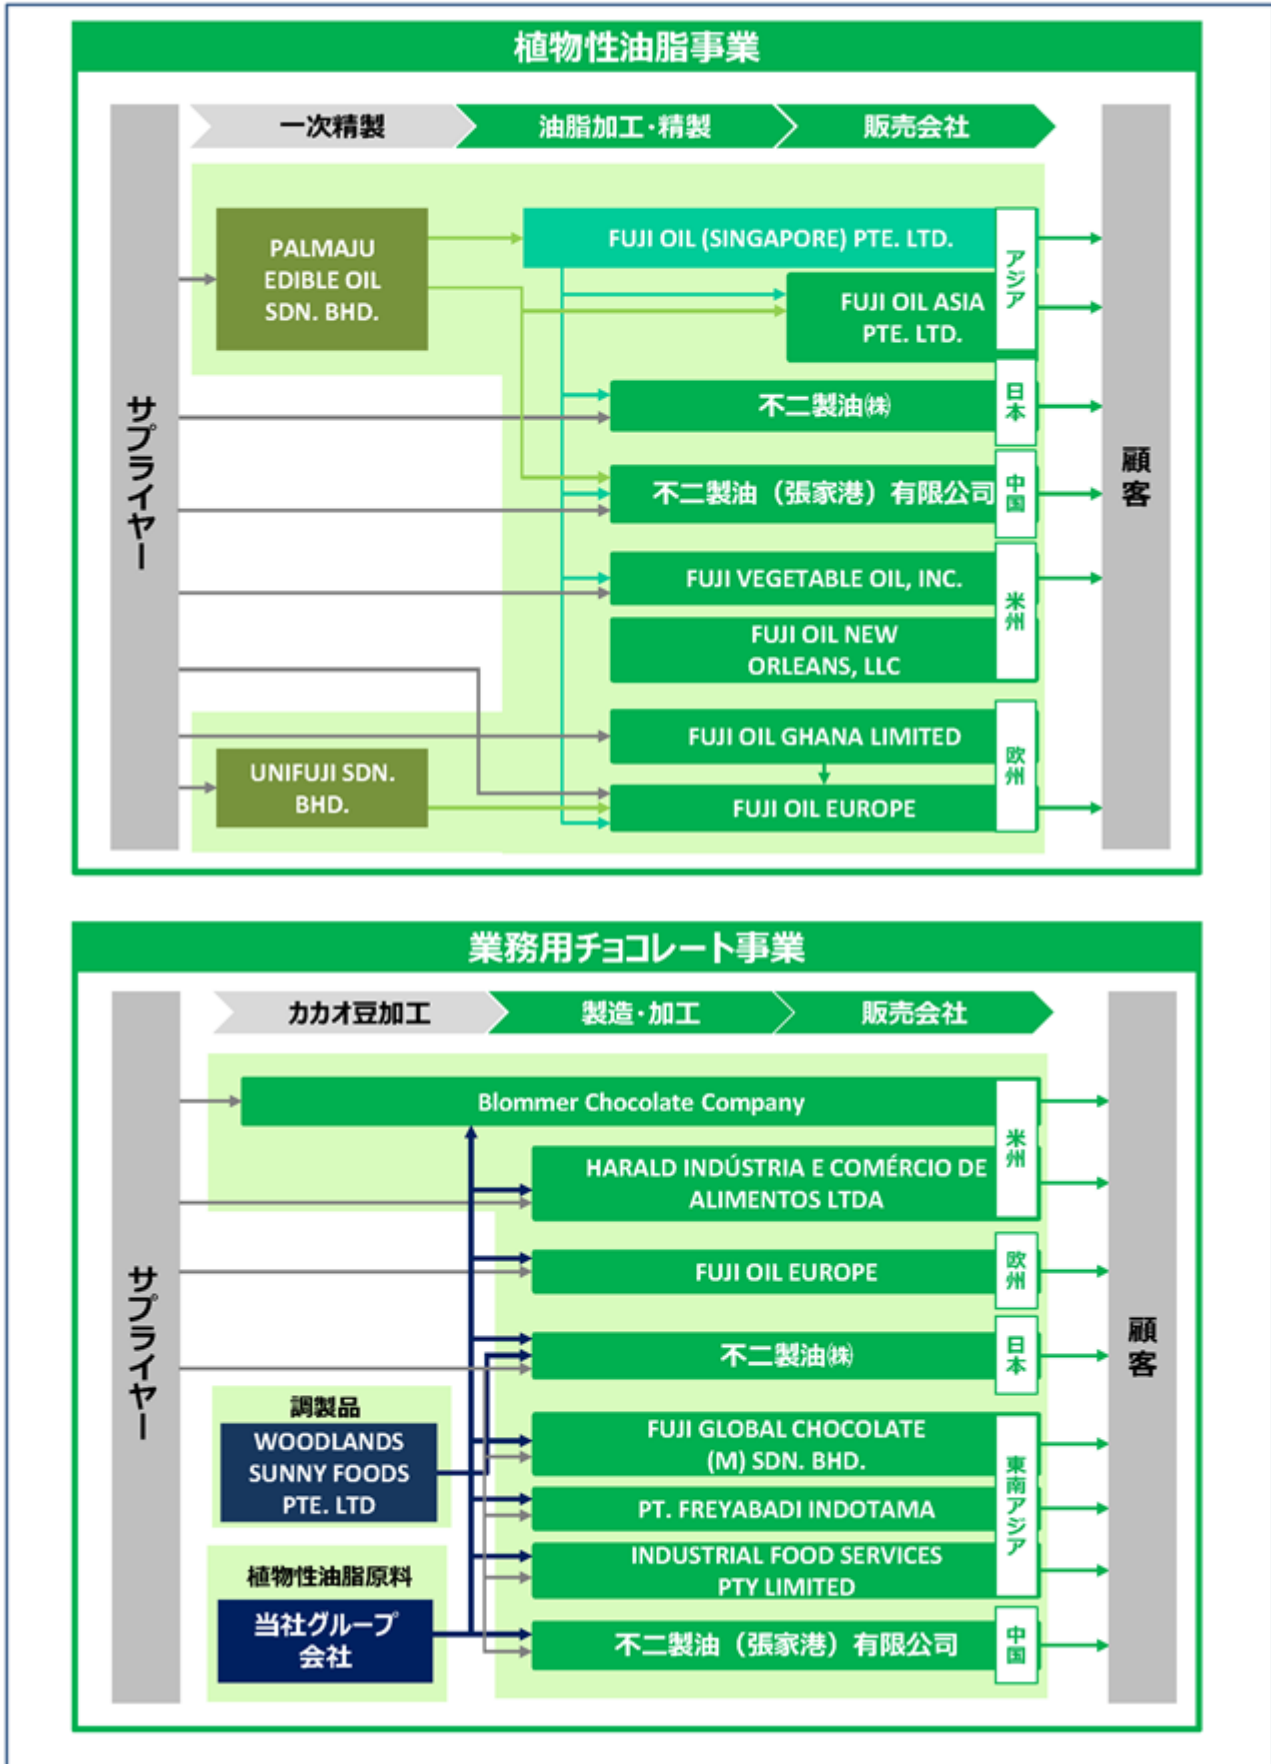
植物性油脂事業

一次精製
油脂加工・精製
販売会社

サプライヤー

PALMAJU EDIBLE OIL SDN. BHD.

FUJI OIL (SINGAPORE) PTE. LTD.
FUJI OIL ASIA PTE. LTD.
アジア

不二製油㈱
日本

不二製油（張家港）有限公司
中国

FUJI VEGETABLE OIL, INC.
FUJI OIL NEW ORLEANS, LLC
米州

FUJI OIL GHANA LIMITED
FUJI OIL EUROPE
欧州

UNIFUJI SDN. BHD.

顧客

業務用チョコレート事業

カカオ豆加工
製造・加工
販売会社

サプライヤー

Blommer Chocolate Company
HARALD INDÚSTRIA E COMÉRCIO DE ALIMENTOS LTDA
米州

FUJI OIL EUROPE
欧州

不二製油㈱
日本

調製品
WOODLANDS SUNNY FOODS PTE. LTD

植物性油脂原料
当社グループ会社

FUJI GLOBAL CHOCOLATE (M) SDN. BHD.
PT. FREYABADI INDOTAMA
INDUSTRIAL FOOD SERVICES PTY LIMITED
東南アジア

不二製油（張家港）有限公司
中国

顧客